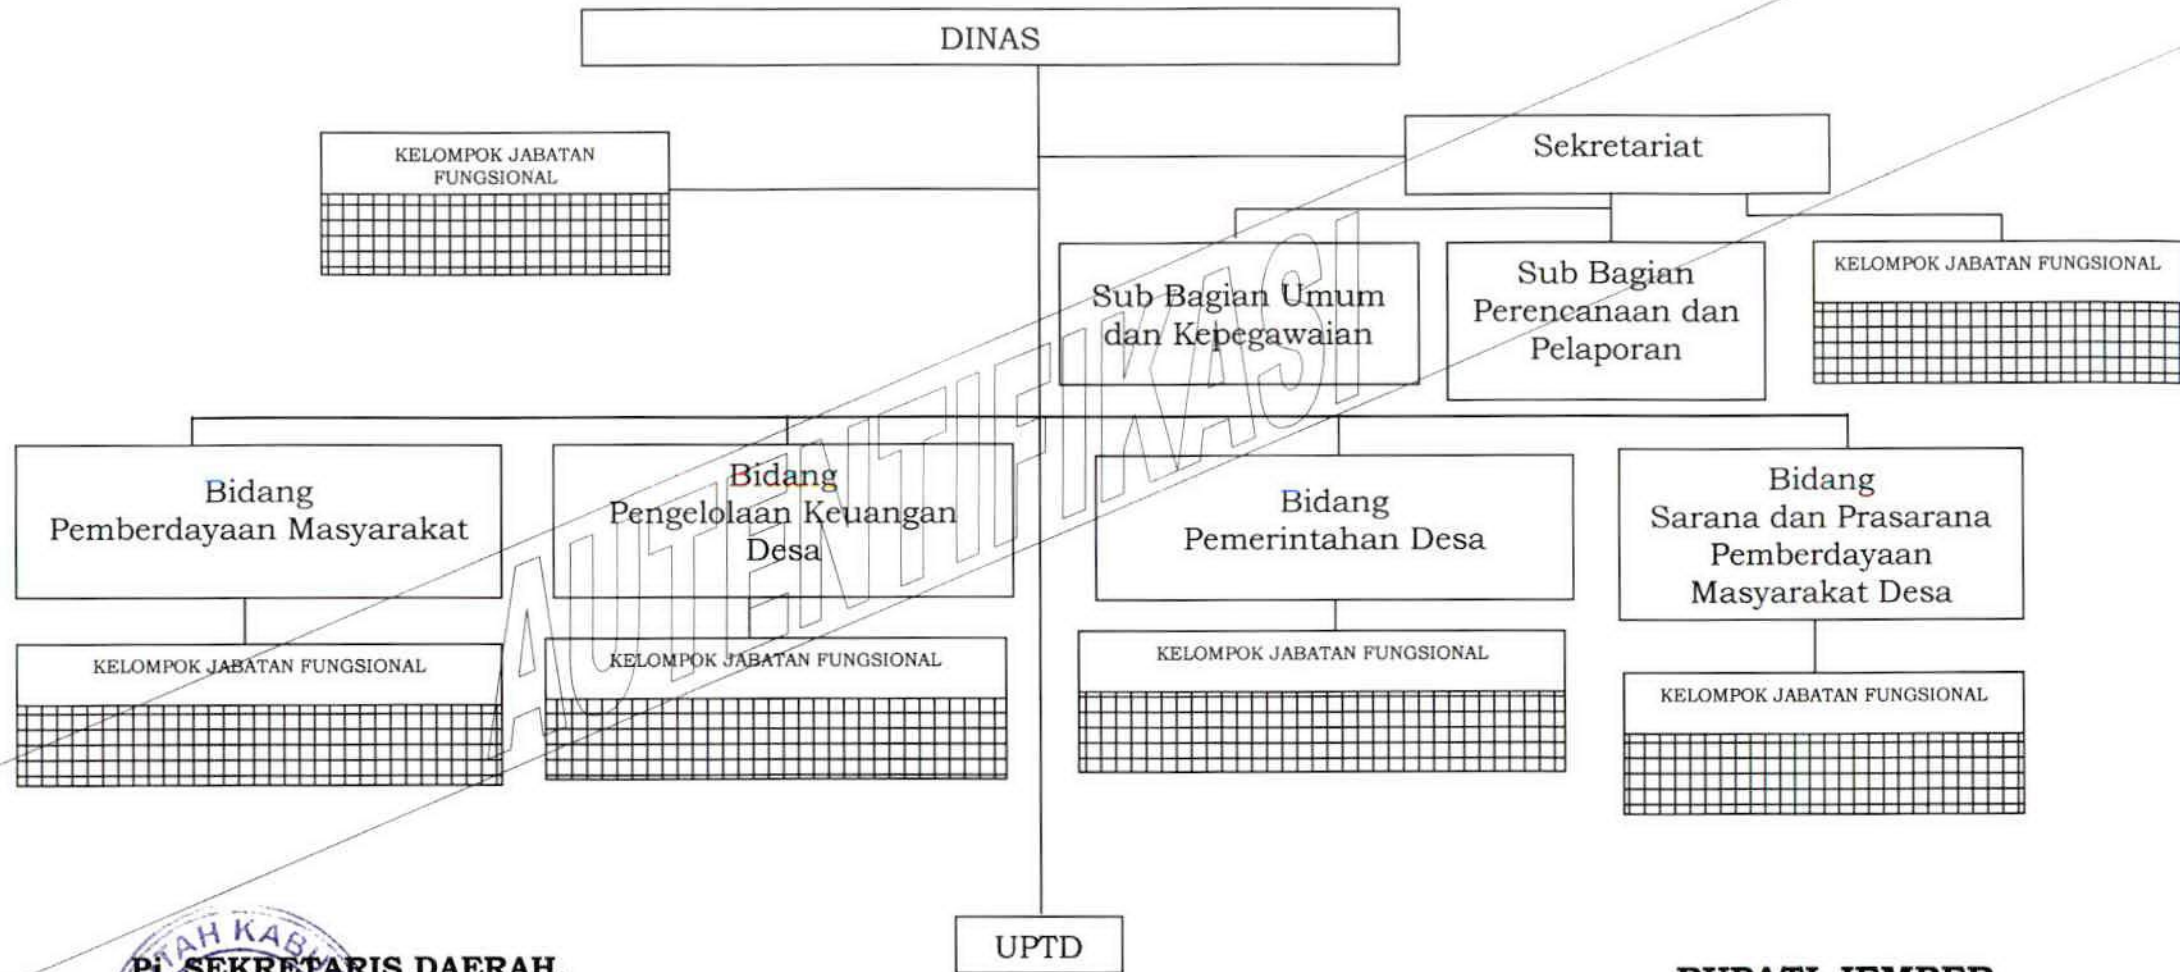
DINAS

KELOMPOK JABATAN FUNGSIONAL

Sekretariat

Sub Bagian Umum dan Kepegawaian

Sub Bagian Perencanaan dan Pelaporan

KELOMPOK JABATAN FUNGSIONAL

Bidang Pemberdayaan Masyarakat

Bidang Pengelolaan Keuangan Desa

Bidang Pemerintahan Desa

Bidang Sarana dan Prasarana Pemberdayaan Masyarakat Desa

KELOMPOK JABATAN FUNGSIONAL

KELOMPOK JABATAN FUNGSIONAL

KELOMPOK JABATAN FUNGSIONAL

KELOMPOK JABATAN FUNGSIONAL

AUTENTIFIKASI

UPTD

AH KAB
Pj. SEKRETARIS DAERAH

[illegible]